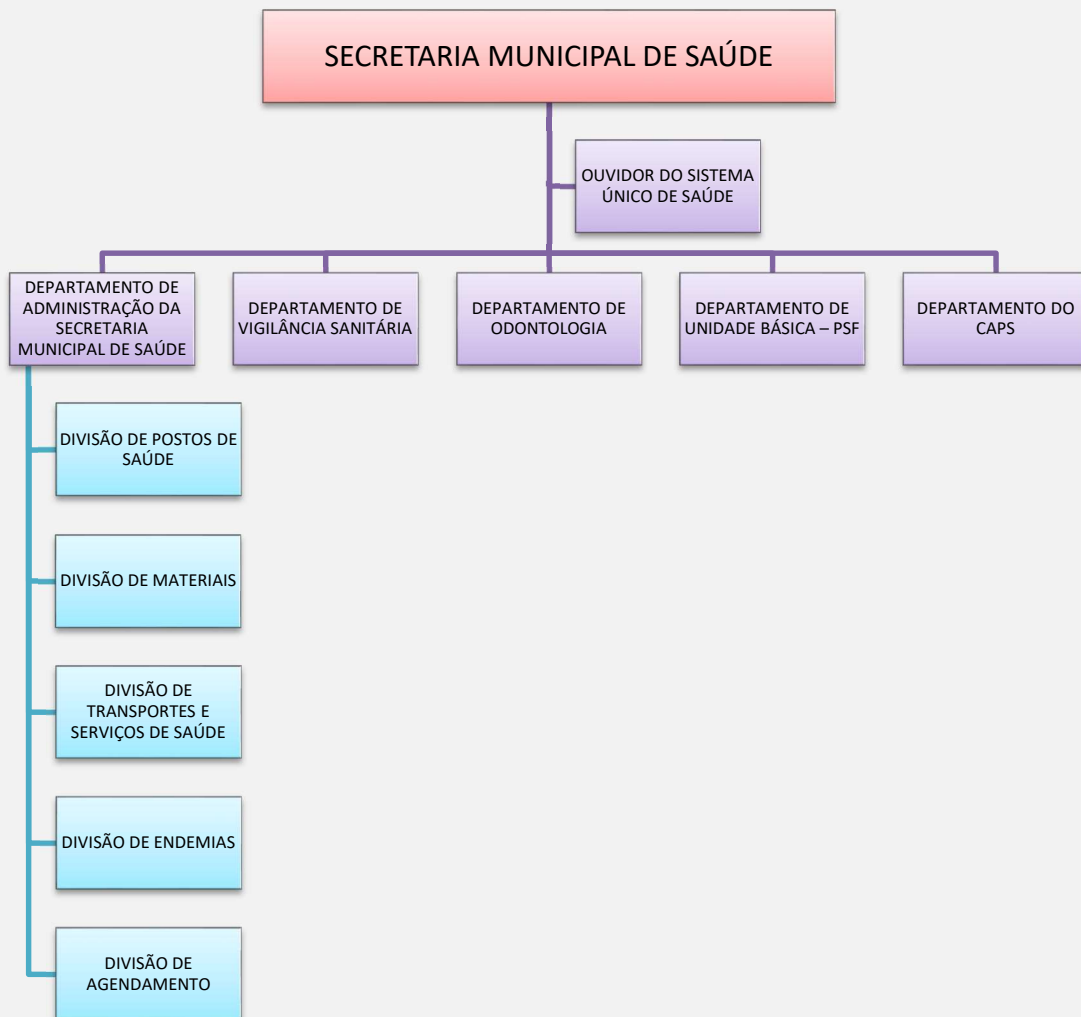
SECRETARIA MUNICIPAL DE SAÚDE

OUVIDOR DO SISTEMA ÚNICO DE SAÚDE

DEPARTAMENTO DE ADMINISTRAÇÃO DA SECRETARIA MUNICIPAL DE SAÚDE

DEPARTAMENTO DE VIGILÂNCIA SANITÁRIA

DEPARTAMENTO DE ODONTOLOGIA

DEPARTAMENTO DE UNIDADE BÁSICA – PSF

DEPARTAMENTO DO CAPS

DIVISÃO DE POSTOS DE SAÚDE

DIVISÃO DE MATERIAIS

DIVISÃO DE TRANSPORTES E SERVIÇOS DE SAÚDE

DIVISÃO DE ENDEMIAS

DIVISÃO DE AGENDAMENTO